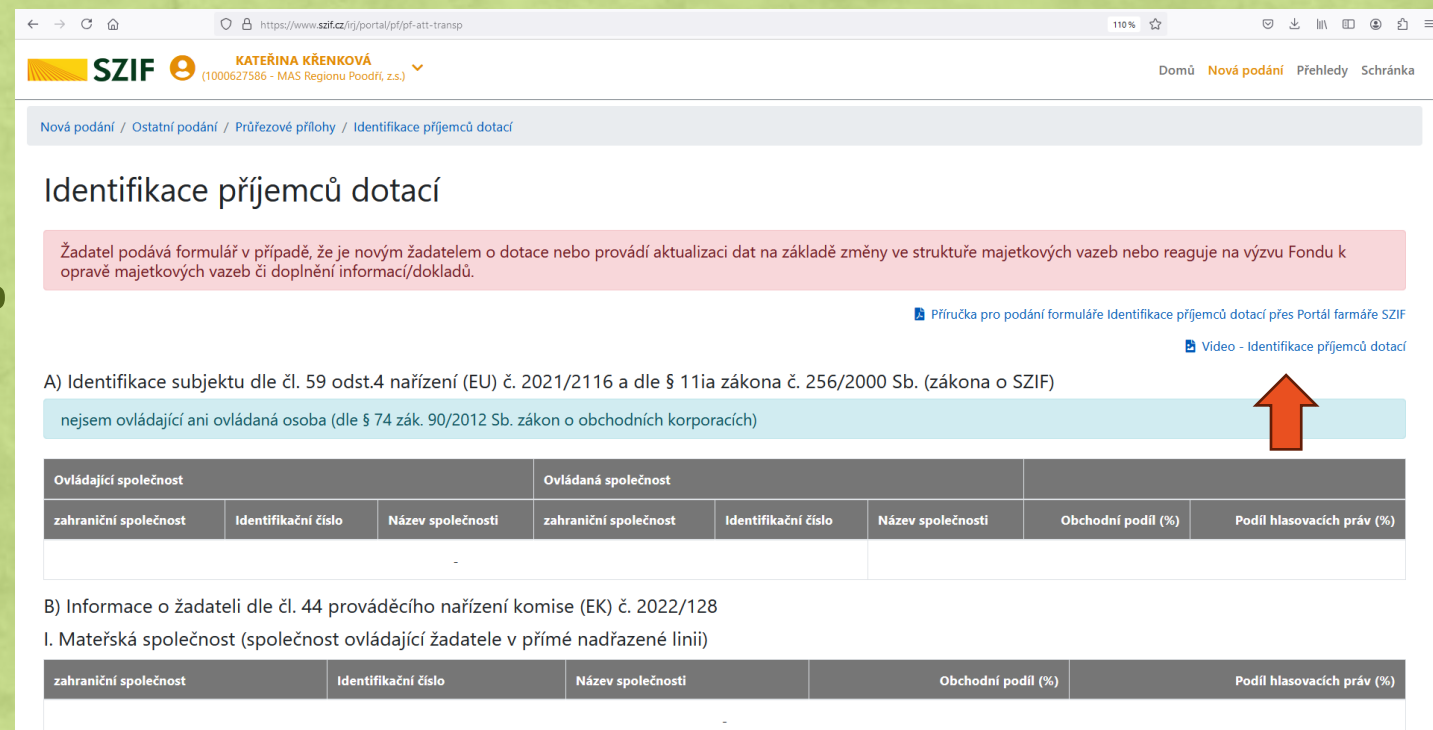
https://www.szif.cz/irj/portal/pf/pf-att-transp

110 %

SZIF KATEŘINA KŘENKOVÁ (1000627586 - MAS Regionu Podří, z.s.)

Domů Nová podání Přehledy Schránka

Nová podání / Ostatní podání / Průřezové přílohy / Identifikace příjemců dotací

Identifikace příjemců dotací

Žadatel podává formulář v případě, že je novým žadatelem o dotace nebo provádí aktualizaci dat na základě změny ve struktuře majetkových vazeb nebo reaguje na výzvu Fondu k opravě majetkových vazeb či doplnění informací/dokladů.

Příručka pro podání formuláře Identifikace příjemců dotací přes Portál farmáře SZIF

Video - Identifikace příjemců dotací

A) Identifikace subjektu dle čl. 59 odst.4 nařízení (EU) č. 2021/2116 a dle § 11ia zákona č. 256/2000 Sb. (zákona o SZIF)

nejsem ovládající ani ovládaná osoba (dle § 74 zák. 90/2012 Sb. zákon o obchodních korporacích)

| Ovládající společnost | | | Ovládaná společnost | | | | |
|---|---|---|---|---|---|---|---|
| zahraniční společnost | Identifikační číslo | Název společnosti | zahraniční společnost | Identifikační číslo | Název společnosti | Obchodní podíl (%) | Podíl hlasovacích práv (%) |
| - | | | | | | | |

B) Informace o žadateli dle čl. 44 prováděcího nařízení komise (EK) č. 2022/128

I. Mateřská společnost (společnost ovládající žadatele v přímé nadřazené linii)

| zahraniční společnost | Identifikační číslo | Název společnosti | Obchodní podíl (%) | Podíl hlasovacích práv (%) |
|---|---|---|---|---|
| - | | | | |